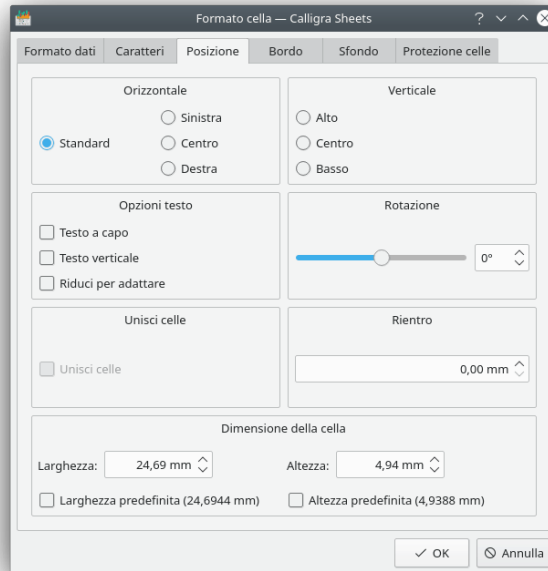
Formato cella — Calligra Sheets

Formato dati | Caratteri | Posizione | Bordo | Sfondo | Protezione celle

Orizzontale
Standard
Sinistra
Centro
Destra

Verticale
Alto
Centro
Basso

Opzioni testo
Testo a capo
Testo verticale
Riduci per adattare

Rotazione
0°

Unisci celle
Unisci celle

Rientro
0,00 mm

Dimensione della cella
Larghezza: 24,69 mm
Altezza: 4,94 mm
Larghezza predefinita (24,6944 mm)
Altezza predefinita (4,9388 mm)

OK
Annulla